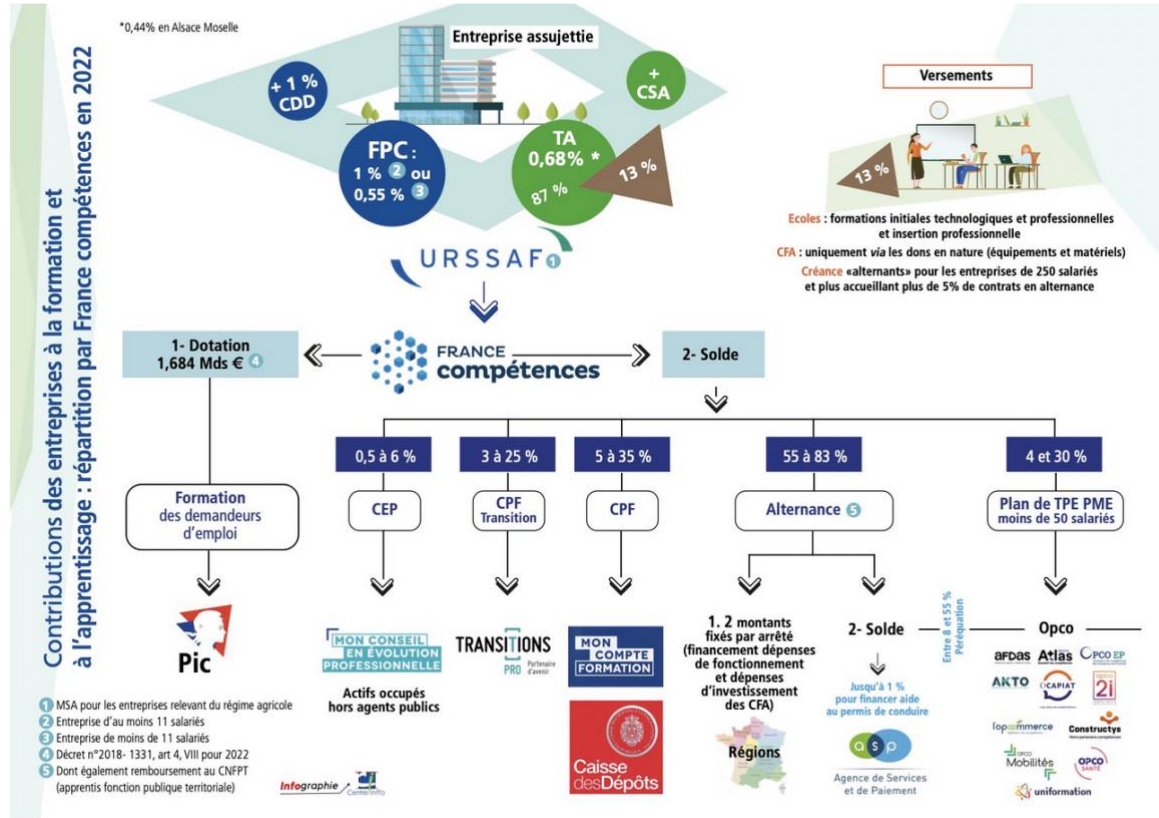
Contributions des entreprises à la formation et à l'apprentissage : répartition par France compétences en 2022

*0,44% en Alsace Moselle

Entreprise assujettie

+ 1 % CDD

+ CSA

FPC : 1 % 2 ou 0,55 % 3

TA 0,68% *

87 %

13 %

URSSAF 1

Versements

13 %

Ecoles : formations initiales technologiques et professionnelles et insertion professionnelle

CFA : uniquement via les dons en nature (équipements et matériels)

Créance «alternants» pour les entreprises de 250 salariés et plus accueillant plus de 5% de contrats en alternance

1- Dotation 1,684 Mds € 4

FRANCE compétences

2- Solde

0,5 à 6 %

3 à 25 %

5 à 35 %

55 à 83 %

4 et 30 %

Formation des demandeurs d'emploi

CEP

CPF Transition

CPF

Alternance 5

Plan de TPE PME moins de 50 salariés

Pic

MON CONSEIL EN ÉVOLUTION PROFESSIONNELLE

Actifs occupés hors agents publics

TRANSITIONS PRO Partenaire d'avenir

MON COMPTE FORMATION

Caisse des Dépôts

1. 2 montants fixés par arrêté (financement dépenses de fonctionnement et dépenses d'investissement des CFA)

Régions

2- Solde

Jusqu'à 1 % pour financer aide au permis de conduire

asp

Agence de Services et de Paiement

Entre 8 et 55 % Péréquation

Opco

afdas Atlas OPCO EP

AKTO OCAPIAT opco 2i

l'opcommerce Constructys

OPCO Mobilités OPCO SANTÉ

uniformation

1 MSA pour les entreprises relevant du régime agricole
2 Entreprise d'au moins 11 salariés
3 Entreprise de moins de 11 salariés
4 Décret n°2018- 1331, art 4, VIII pour 2022
5 Dont également remboursement au CNFPT (apprentis fonction publique territoriale)

Infographie Centre Inffo